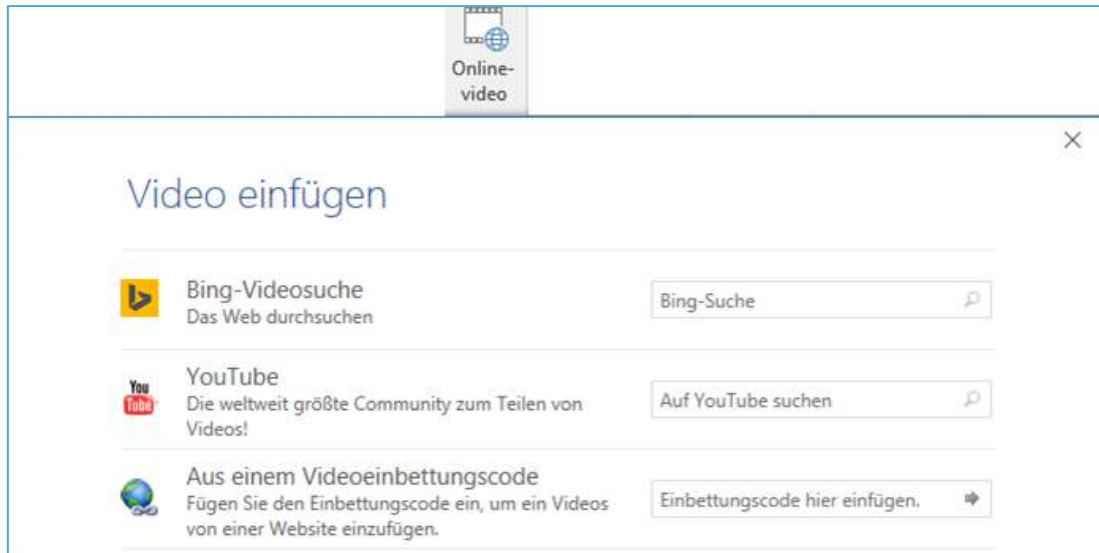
Online-video

×

Video einfügen

Bing-Videosuche
Das Web durchsuchen

Bing-Suche

You Tube

YouTube
Die weltweit größte Community zum Teilen von Videos!

Auf YouTube suchen

Aus einem Videoeinbettungscode
Fügen Sie den Einbettungscode ein, um ein Videos von einer Website einzufügen.

Einbettungscode hier einfügen.